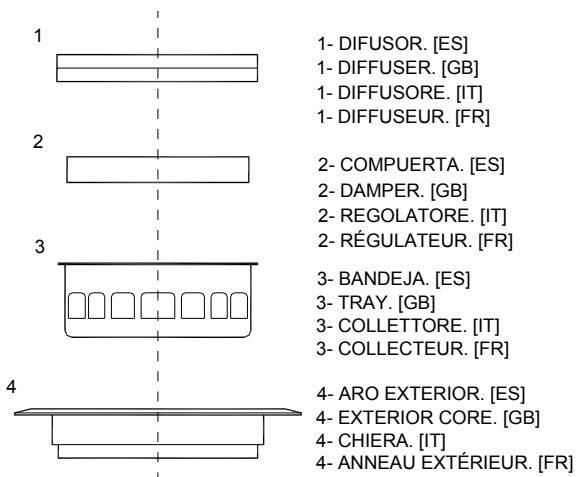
1

2

3

4

1- DIFUSOR. [ES]
1- DIFFUSER. [GB]
1- DIFFUSORE. [IT]
1- DIFFUSEUR. [FR]

2- COMPUERTA. [ES]
2- DAMPER. [GB]
2- REGOLATORE. [IT]
2- RÉGULATEUR. [FR]

3- BANDEJA. [ES]
3- TRAY. [GB]
3- COLLETTORE. [IT]
3- COLLECTEUR. [FR]

4- ARO EXTERIOR. [ES]
4- EXTERIOR CORE. [GB]
4- CHIERA. [IT]
4- ANNEAU EXTÉRIEUR. [FR]